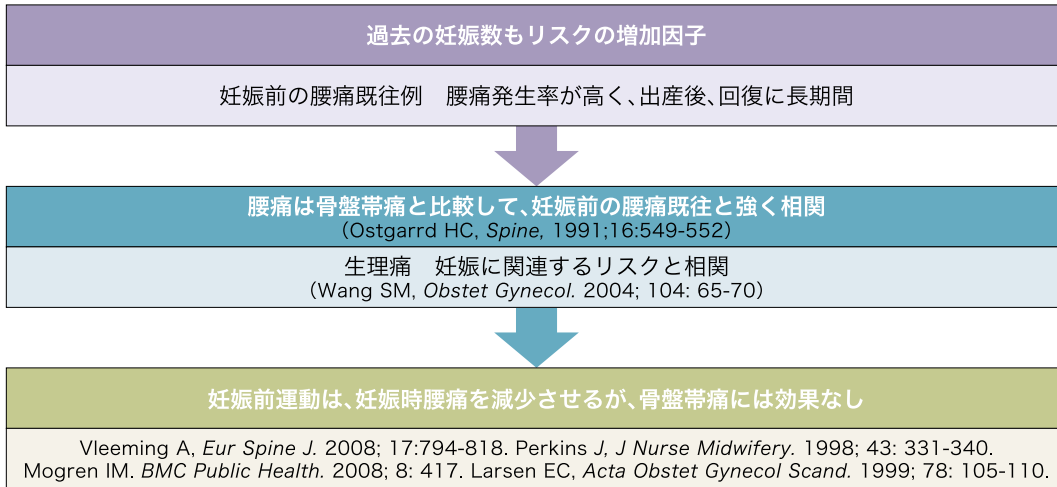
過去の妊娠数もリスクの増加因子

妊娠前の腰痛既往例　腰痛発生率が高く、出産後、回復に長期間

腰痛は骨盤帯痛と比較して、妊娠前の腰痛既往と強く相関
（Ostgarrd HC, Spine, 1991;16:549-552）

生理痛　妊娠に関連するリスクと相関
（Wang SM, Obstet Gynecol. 2004; 104: 65-70）

妊娠前運動は、妊娠時腰痛を減少させるが、骨盤帯痛には効果なし

Vleeming A, Eur Spine J. 2008; 17:794-818. Perkins J, J Nurse Midwifery. 1998; 43: 331-340.
Mogren IM. BMC Public Health. 2008; 8: 417. Larsen EC, Acta Obstet Gynecol Scand. 1999; 78: 105-110.